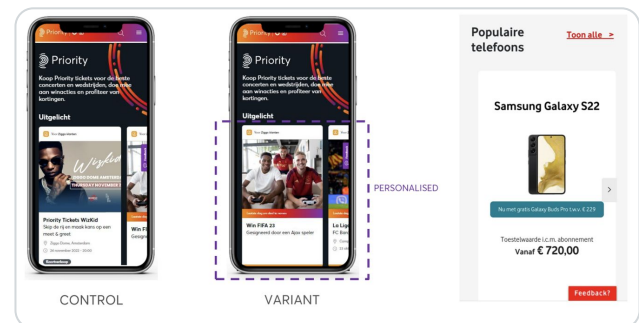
Priority

Koop Priority tickets voor de beste concerten en wedstrijden, doe mee aan winacties en profiteer van kortingen.

Uitgelicht

Wizkid

Priority Tickets WizKid
Skip de rij en maak kans op een meet & greet

Ziggo Dome Amsterdam

Win Fi

CONTROL

Priority

Koop Priority tickets voor de beste concerten en wedstrijden, doe mee aan winacties en profiteer van kortingen.

Uitgelicht

Win FIFA 23
Gesigneerd door een Ajax speler

PERSONALISED

VARIANT

Populaire telefoons

Toon alle >

Samsung Galaxy S22

Nu met gratis Galaxy Buds Pro t.w.v. € 229

Toestelwaarde i.c.m. abonnement
Vanaf € 720,00

Feedback?